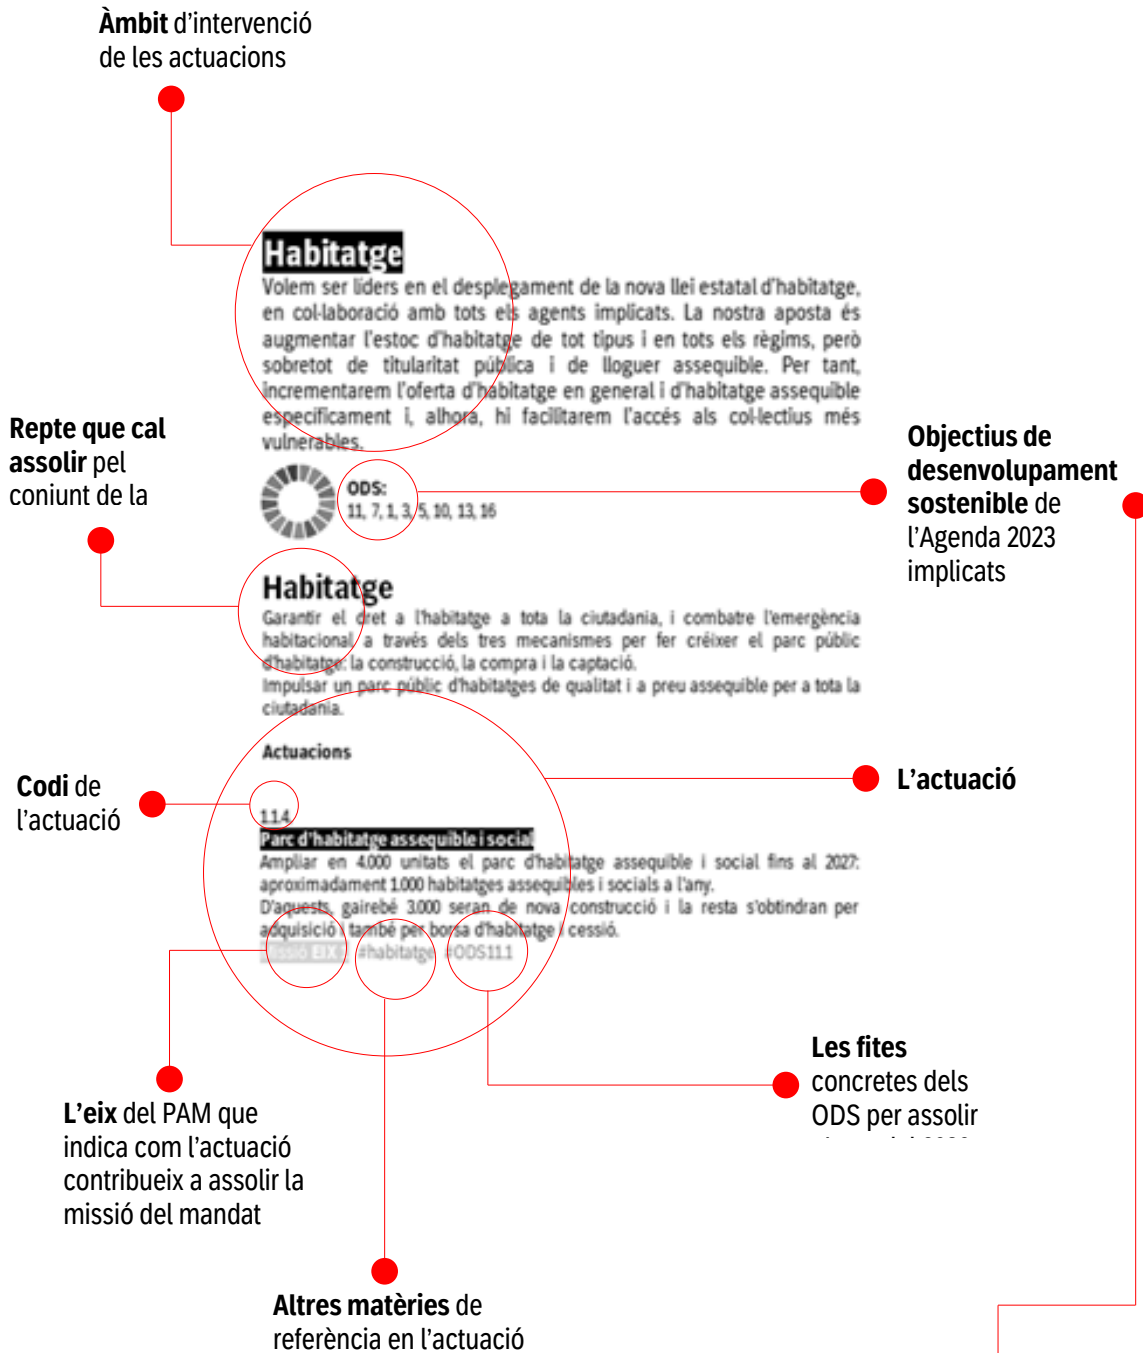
**Àmbit** d'intervenció de les actuacions

Habitatge

Volem ser líders en el desplegament de la nova llei estatal d'habitatge, en col·laboració amb tots els agents implicats. La nostra aposta és augmentar l'estoc d'habitatge de tot tipus i en tots els règims, però sobretot de titularitat pública i de lloguer assequible. Per tant, incrementarem l'oferta d'habitatge en general i d'habitatge assequible específicament i, alhora, hi facilitarem l'accés als col·lectius més vulnerables.

**Repte que cal assolir** pel conjunt de la

ODS:
11, 7, 1, 3, 5, 10, 13, 16

**Objectius de desenvolupament sostenible** de l'Agenda 2023 implicats

Habitatge

Garantir el dret a l'habitatge a tota la ciutadania, i combatre l'emergència habitacional a través dels tres mecanismes per fer créixer el parc públic d'habitatge: la construcció, la compra i la captació.
Impulsar un parc públic d'habitatges de qualitat i a preu assequible per a tota la ciutadania.

Actuacions

**Codi** de l'actuació

**L'actuació**

1.1.4.
Parc d'habitatge assequible i social
Ampliar en 4.000 unitats el parc d'habitatge assequible i social fins al 2027: aproximadament 1.000 habitatges assequibles i socials a l'any.
D'aquests, gairebé 3.000 seran de nova construcció i la resta s'obtindran per adquisició i també per borsa d'habitatge i cessió.
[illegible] #habitatge #ODS11.1

**Les fites** concretes dels ODS per assolir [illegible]

**L'eix** del PAM que indica com l'actuació contribueix a assolir la missió del mandat

**Altres matèries** de referència en l'actuació